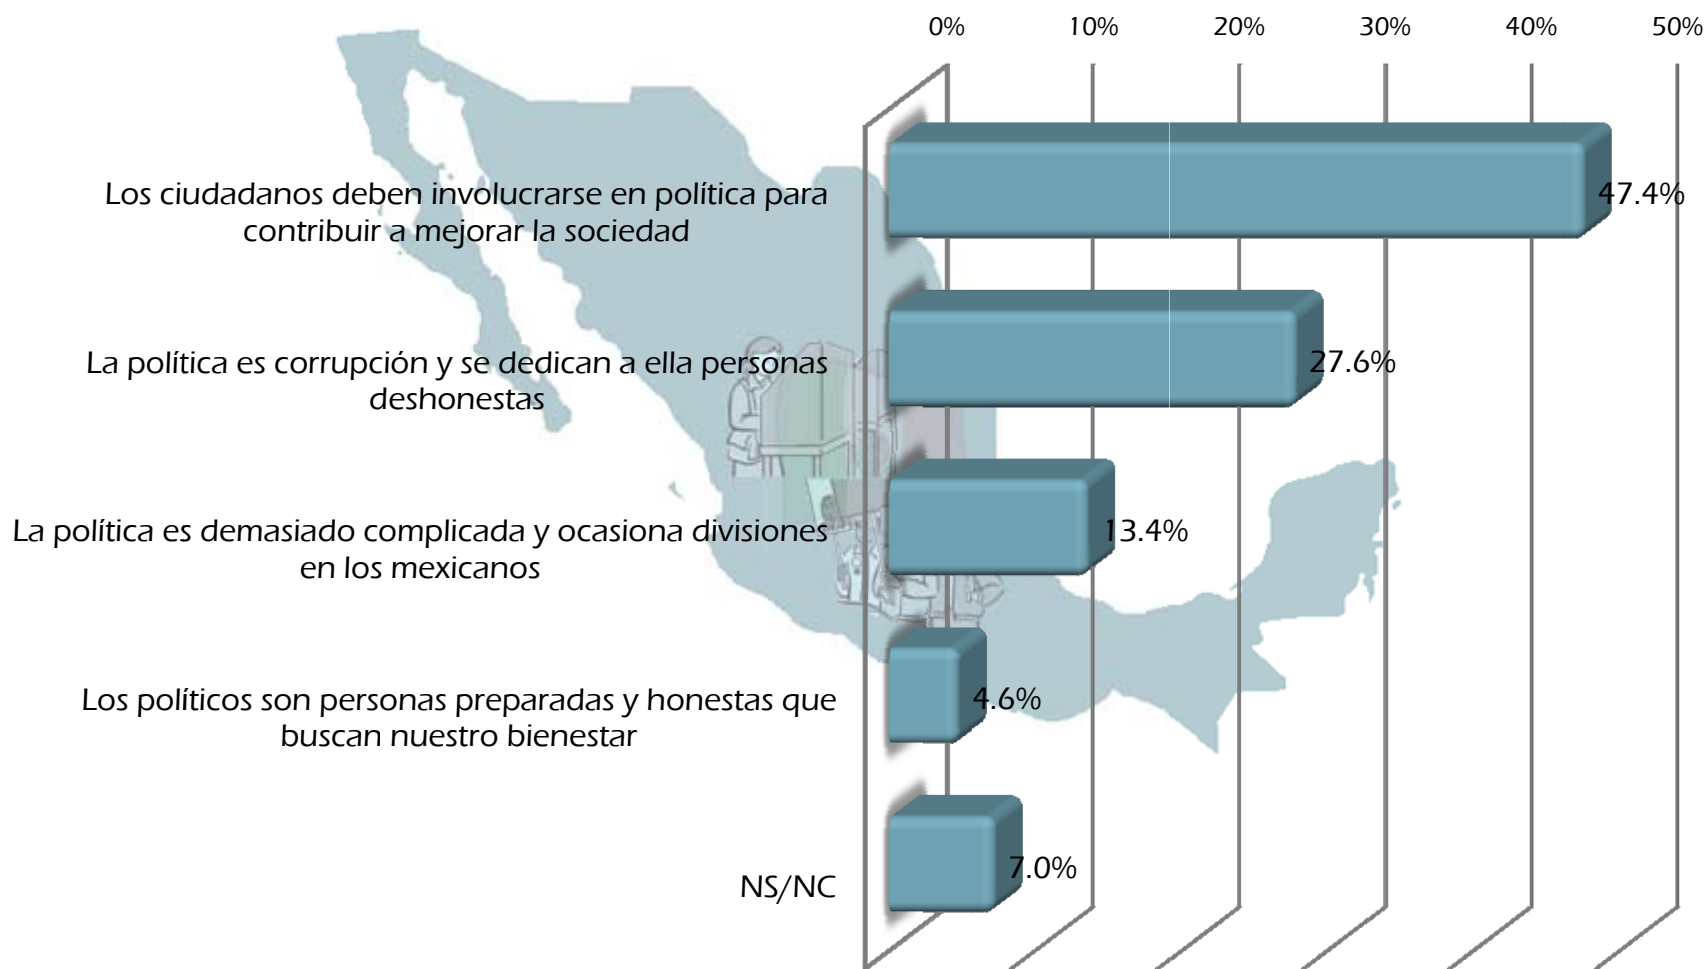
0%
10%
20%
30%
40%
50%

Los ciudadanos deben involucrarse en política para contribuir a mejorar la sociedad
47.4%

La política es corrupción y se dedican a ella personas deshonestas
27.6%

La política es demasiado complicada y ocasiona divisiones en los mexicanos
13.4%

Los políticos son personas preparadas y honestas que buscan nuestro bienestar
4.6%

NS/NC
7.0%